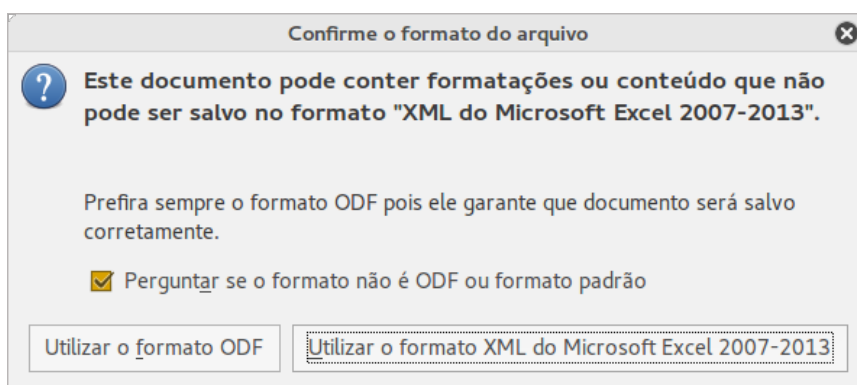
Confirme o formato do arquivo

Este documento pode conter formatações ou conteúdo que não pode ser salvo no formato "XML do Microsoft Excel 2007-2013".

Prefira sempre o formato ODF pois ele garante que documento será salvo corretamente.

Perguntar se o formato não é ODF ou formato padrão

Utilizar o formato ODF

Utilizar o formato XML do Microsoft Excel 2007-2013